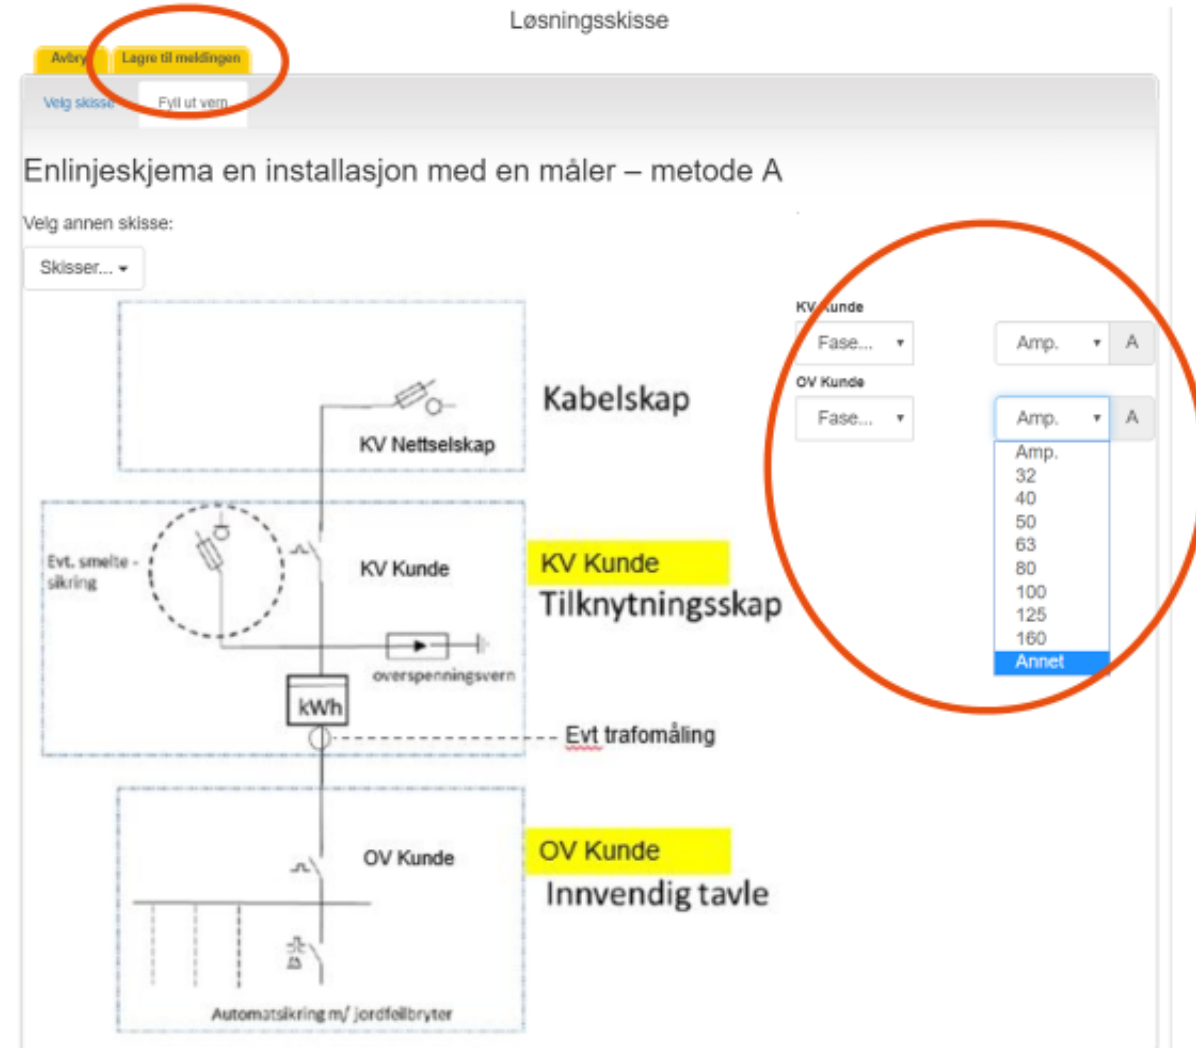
Løsningsskisse

Avbryt Lagre til meldingen

Velg skisse Fyll ut vern

Enlinjeskjema en installasjon med en måler – metode A

Velg annen skisse:

Skisser...

KV Kunde
Fase... Amp. A
OV Kunde
Fase... Amp. A
Amp.
32
40
50
63
80
100
125
160
Annet

Kabelskap
KV Nettselskap

Evt. smelte - sikring
KV Kunde
KV Kunde
Tilknytningsskap
overspenningsvern
kWh
Evt trafomåling

OV Kunde
OV Kunde
Innvendig tavle

Automatsikring m/ jordfeilbryter